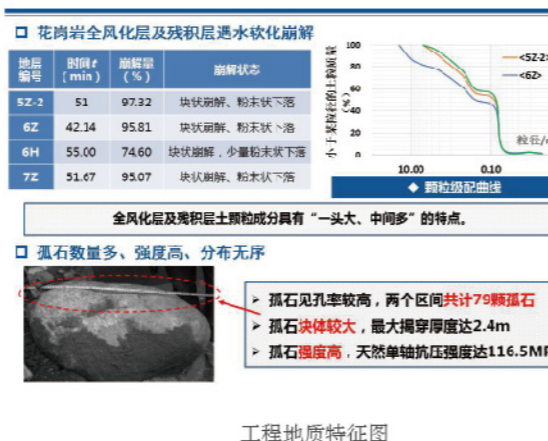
□ 花岗岩全风化层及残积层遇水软化崩解

| 地层编号 | 时间 t（min） | 崩解量（%） | 崩解状态 |
|---|---|---|---|
| 5Z-2 | 51 | 97.32 | 块状崩解，粉末状下落 |
| 6Z | 42.14 | 95.81 | 块状崩解，粉末状下落 |
| 6H | 55.00 | 74.60 | 块状崩解，少量粉末状下落 |
| 7Z | 51.67 | 95.07 | 块状崩解，粉末状下落 |

100
80
60
40
20
0
小于某粒径的土颗粒含量（%）
<5Z-2>
<6Z>
10.00
0.10
粒径/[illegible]
◆ 颗粒级配曲线

全风化层及残积层土颗粒成分具有“一头大、中间多”的特点。

□ 孤石数量多、强度高、分布无序

➤ 孤石见孔率较高，两个区间共计79颗孤石
➤ 孤石块体较大，最大揭穿厚度达2.4m
➤ 孤石强度高，天然单轴抗压强度达116.5M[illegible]

工程地质特征图